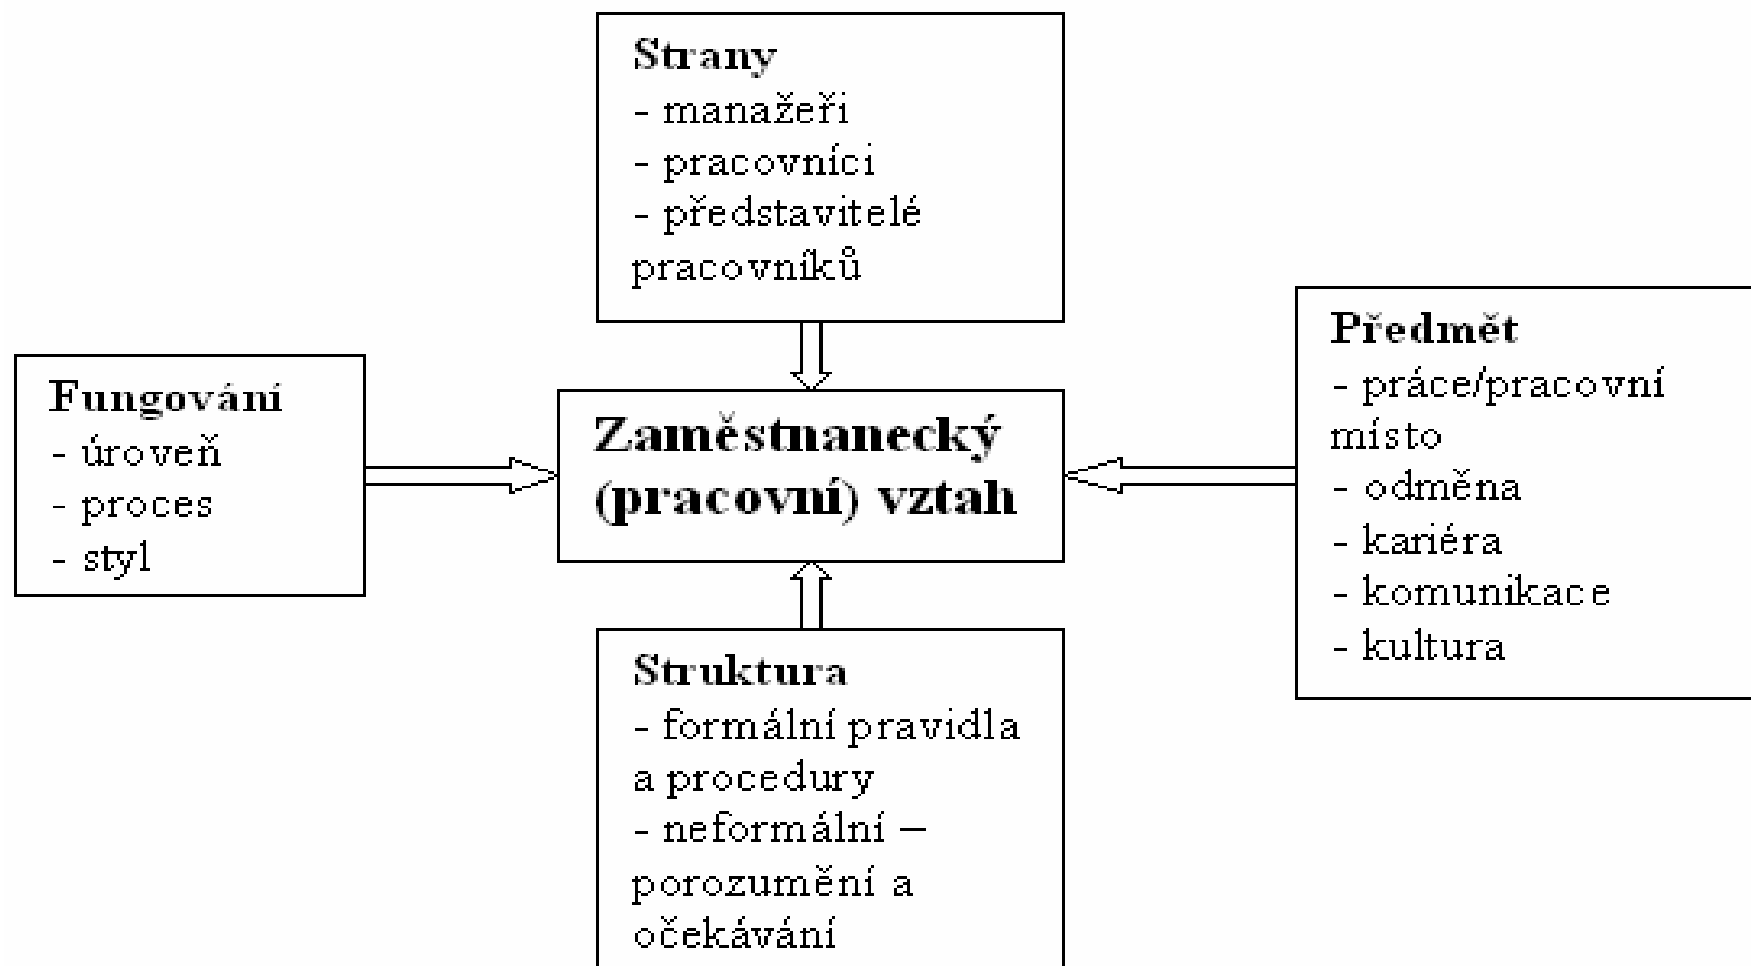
Strany
- manažeři
- pracovníci
- představitelé pracovníků

Fungování
- úroveň
- proces
- styl

Zaměstnanecký (pracovní) vztah

Předmět
- práce/pracovní místo
- odměna
- kariéra
- komunikace
- kultura

Struktura
- formální pravidla a procedury
- neformální – porozumění a očekávání